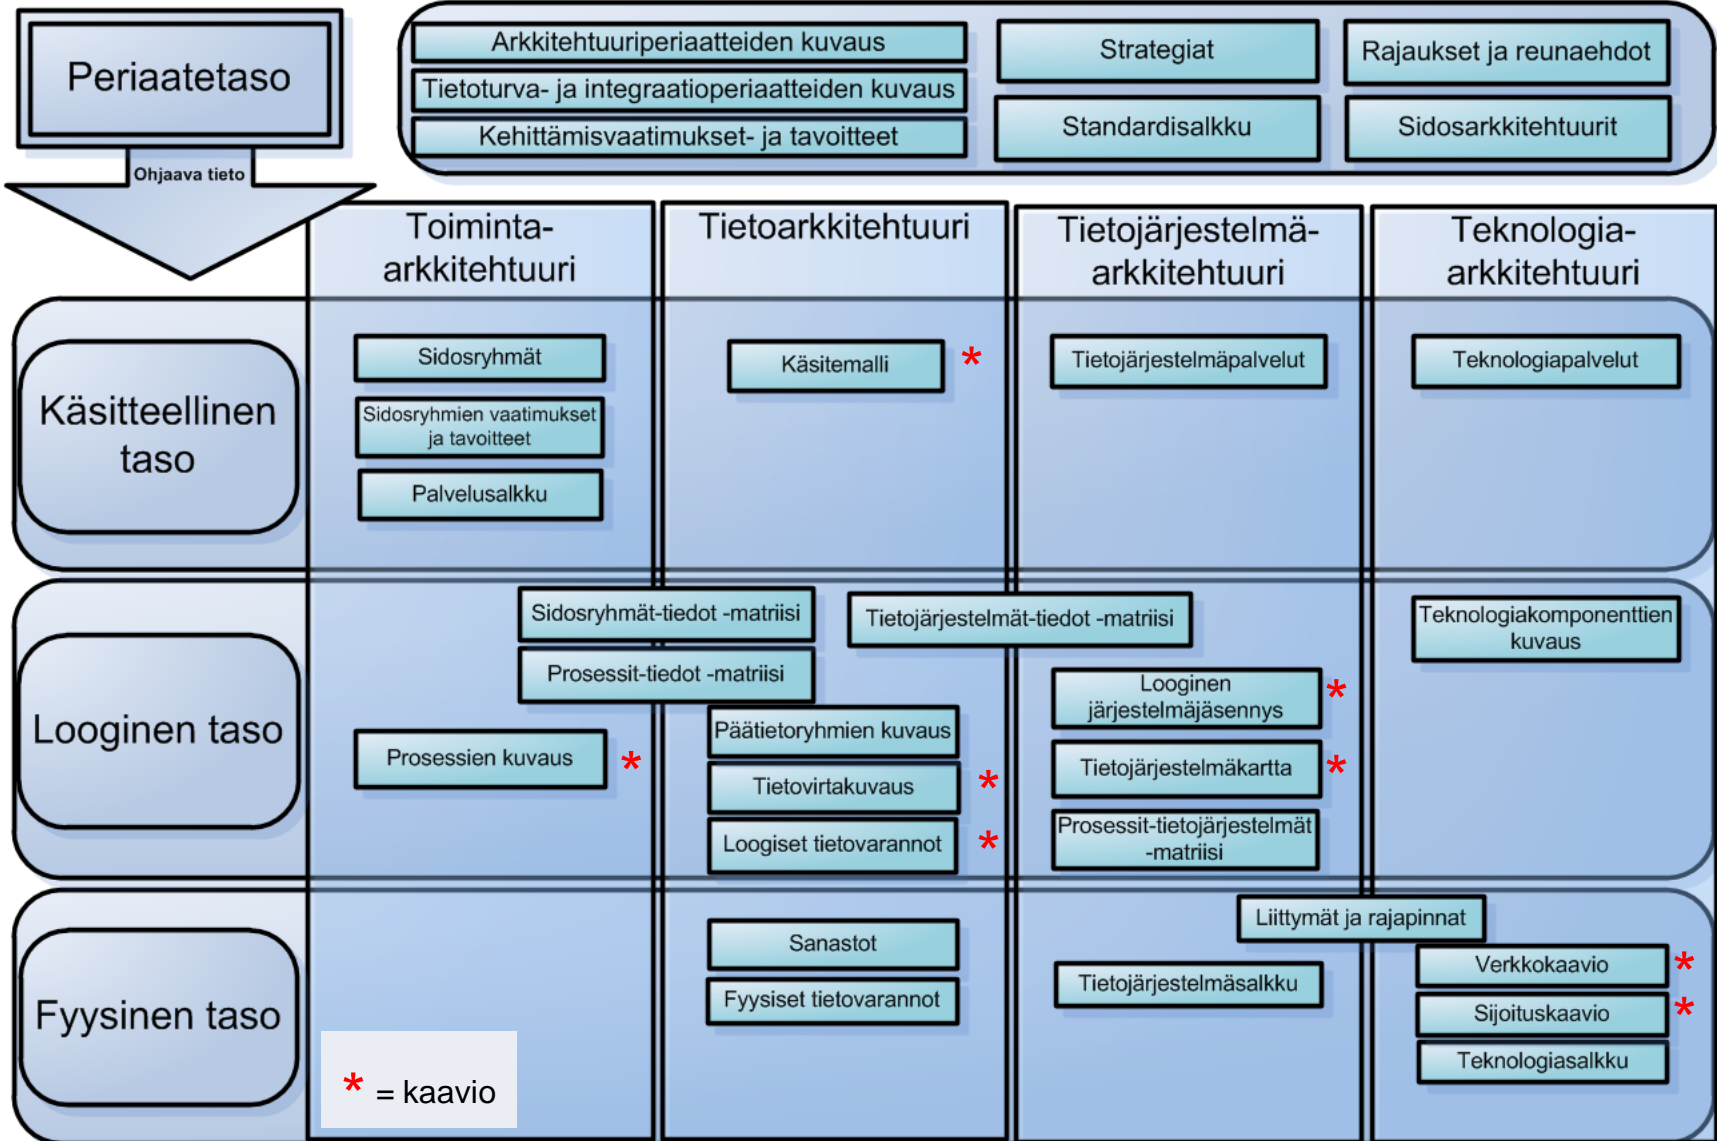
Periaatetaso

Ohjaava tieto

Arkkitehtuuriperiaatteiden kuvaus
Tietoturva- ja integraatioperiaatteiden kuvaus
Kehittämisvaatimukset- ja tavoitteet

Strategiat
Standardisalkku

Rajaukset ja reunaehdot
Sidosarkkitehtuurit

Toiminta-arkkitehtuuri

Tietoarkkitehtuuri

Tietojärjestelmä-arkkitehtuuri

Teknologia-arkkitehtuuri

Käsitteellinen taso

Sidosryhmät
Sidosryhmien vaatimukset ja tavoitteet
Palvelusalkku

Käsitemalli *

Tietojärjestelmäpalvelut

Teknologiapalvelut

Looginen taso

Sidosryhmät-tiedot -matriisi
Prosessit-tiedot -matriisi
Tietojärjestelmät-tiedot -matriisi

Teknologiakomponenttien kuvaus

Looginen järjestelmäjäsennys *
Tietojärjestelmäkartta *
Prosessit-tietojärjestelmät -matriisi

Prosessien kuvaus *

Päätietoryhmien kuvaus
Tietovirtakuvaus *
Loogiset tietovarannot *

Fyysinen taso

Liittymät ja rajapinnat

Sanastot
Fyysiset tietovarannot

Tietojärjestelmäsalkku

Verkkokaavio *
Sijoituskaavio *
Teknologiasalkku

* = kaavio